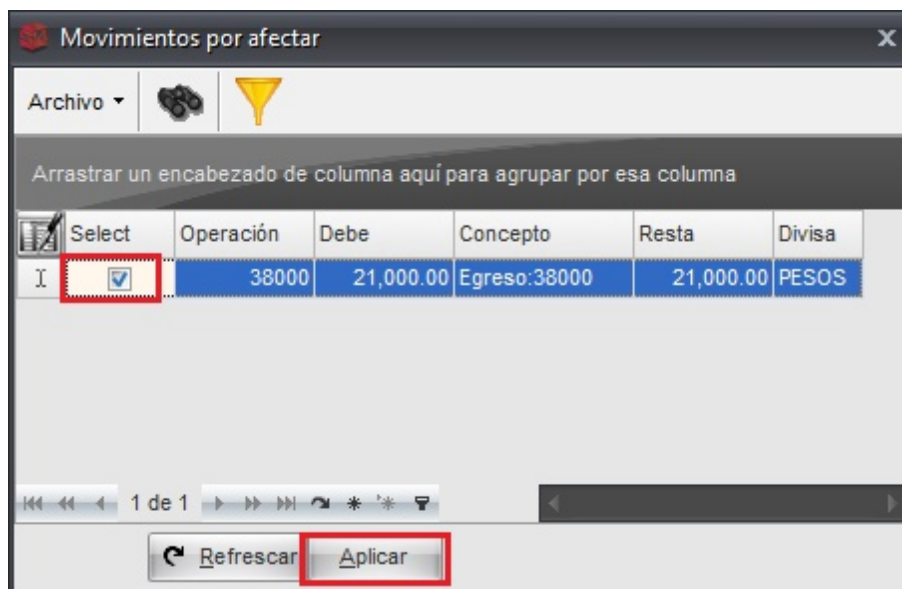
Movimientos por afectar

Archivo

Arrastrar un encabezado de columna aquí para agrupar por esa columna

| Select | Operación | Debe | Concepto | Resta | Divisa |
|---|---|---|---|---|---|
| ☑ | 38000 | 21,000.00 | Egreso:38000 | 21,000.00 | PESOS |

1 de 1

Refrescar Aplicar